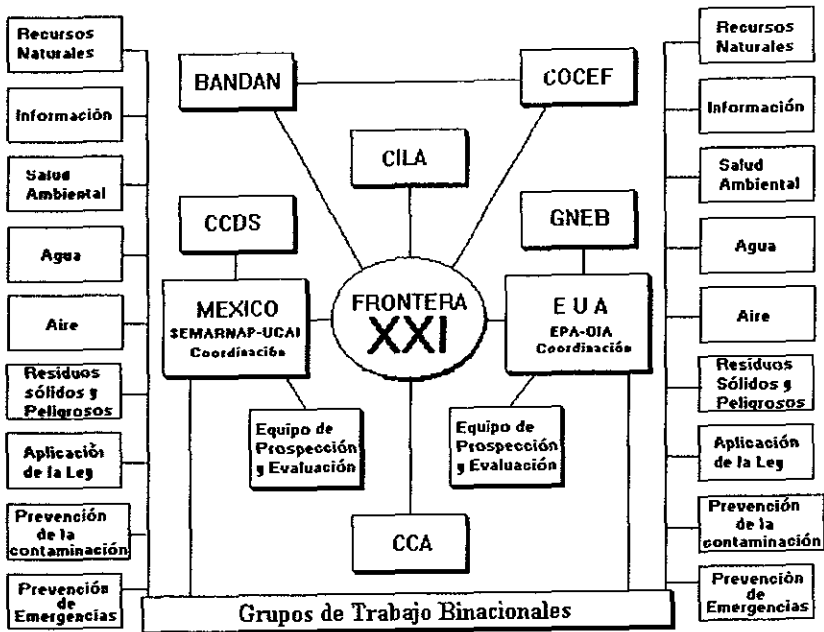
Recursos Naturales

Información

Salud Ambiental

Agua

Aire

Residuos sólidos y Peligrosos

Aplicación de la Ley

Prevención de la contaminación

Prevención de Emergencias

BANDAN

COCEF

CILA

CCDS

GNEB

MEXICO
SEMARNAP-UCAI
Coordinación

FRONTERA XXI

E U A
EPA-OIA
Coordinación

Equipo de Prospección y Evaluación

Equipo de Prospección y Evaluación

CCA

Recursos Naturales

Información

Salud Ambiental

Agua

Aire

Residuos Sólidos y Peligrosos

Aplicación de la Ley

Prevención de la contaminación

Prevención de Emergencias

Grupos de Trabajo Binacionales